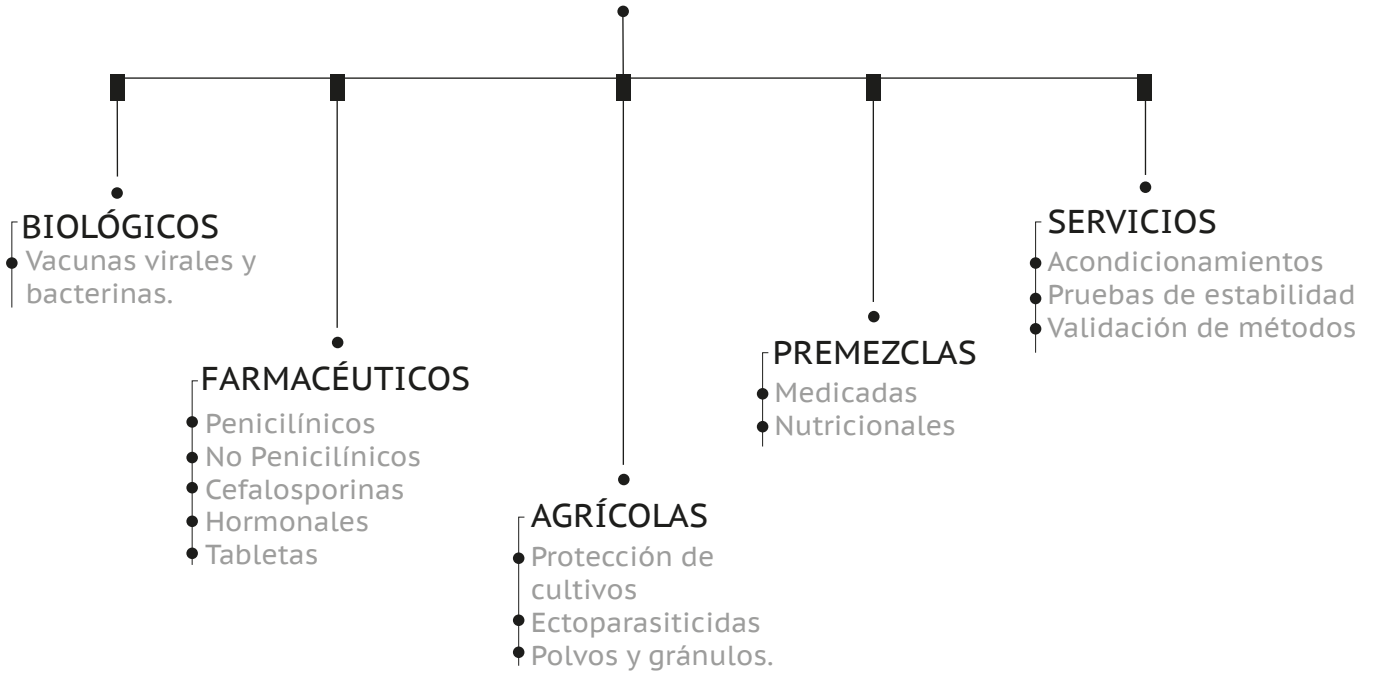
BIOLÓGICOS
Vacunas virales y bacterinas.

FARMACÉUTICOS
Penicilínicos
No Penicilínicos
Cefalosporinas
Hormonales
Tabletas

AGRÍCOLAS
Protección de cultivos
Ectoparasiticidas
Polvos y gránulos.

PREMEZCLAS
Medicadas
Nutricionales

SERVICIOS
Acondicionamientos
Pruebas de estabilidad
Validación de métodos